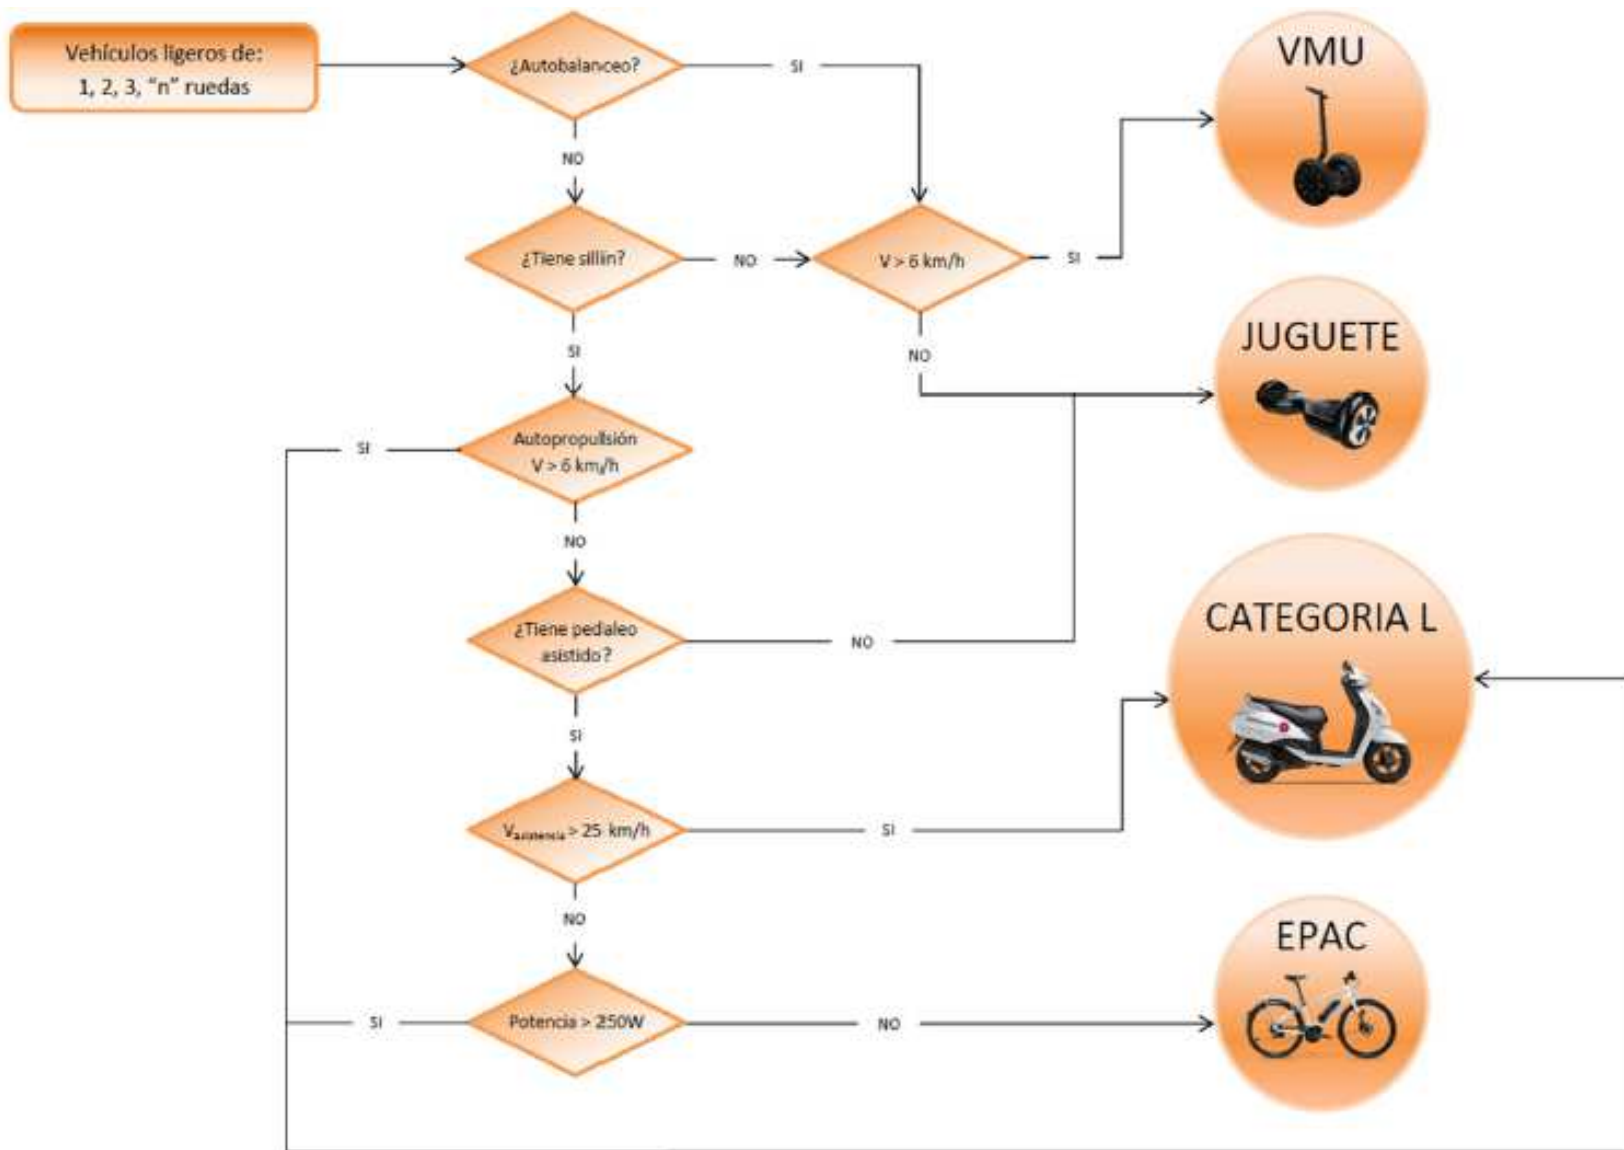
Vehículos ligeros de:
1, 2, 3, "n" ruedas

¿Autobalanceo?

SI

VMU

NO

¿Tiene sillín?

NO

V > 6 km/h

SI

SI

NO

JUGUETE

SI

Autopropulsión
V > 6 km/h

NO

¿Tiene pedaleo asistido?

NO

CATEGORIA L

SI

$V_{asistencia}$ > 25 km/h

SI

NO

SI

Potencia > 250W

NO

EPAC